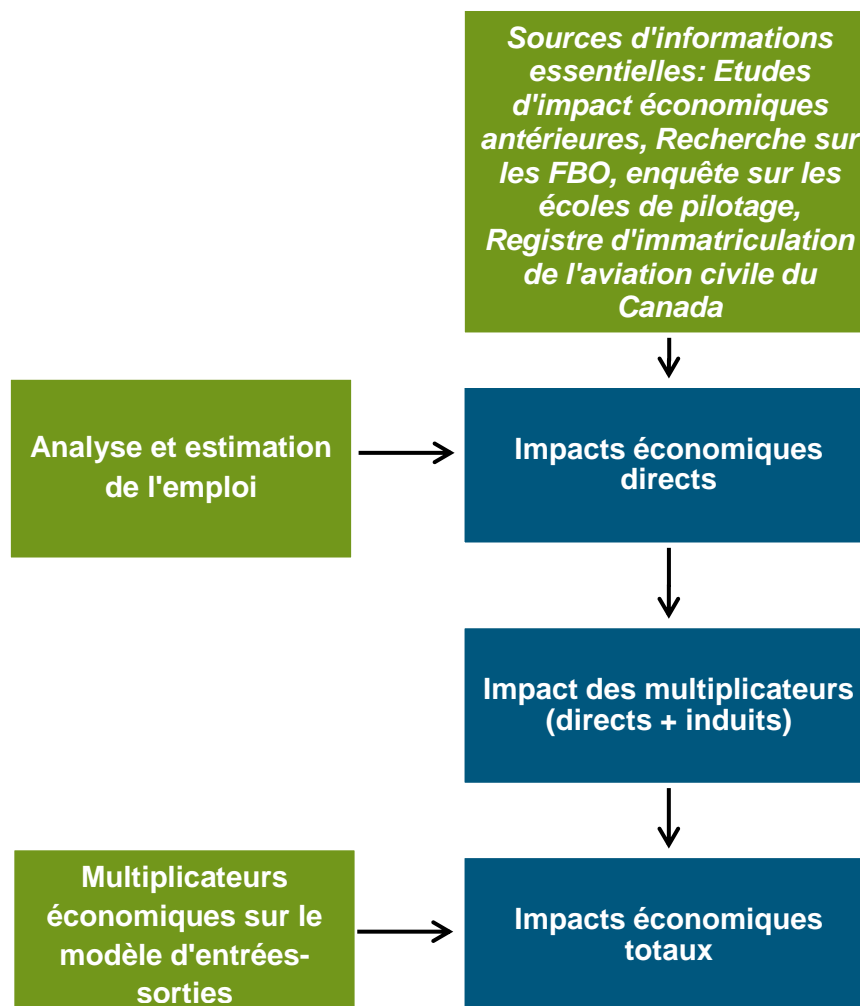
Sources d'informations essentielles: Etudes d'impact économiques antérieures, Recherche sur les FBO, enquête sur les écoles de pilotage, Registre d'immatriculation de l'aviation civile du Canada

Analyse et estimation de l'emploi

Impacts économiques directs

Impact des multiplicateurs (directs + induits)

Multiplicateurs économiques sur le modèle d'entrées-sorties

Impacts économiques totaux